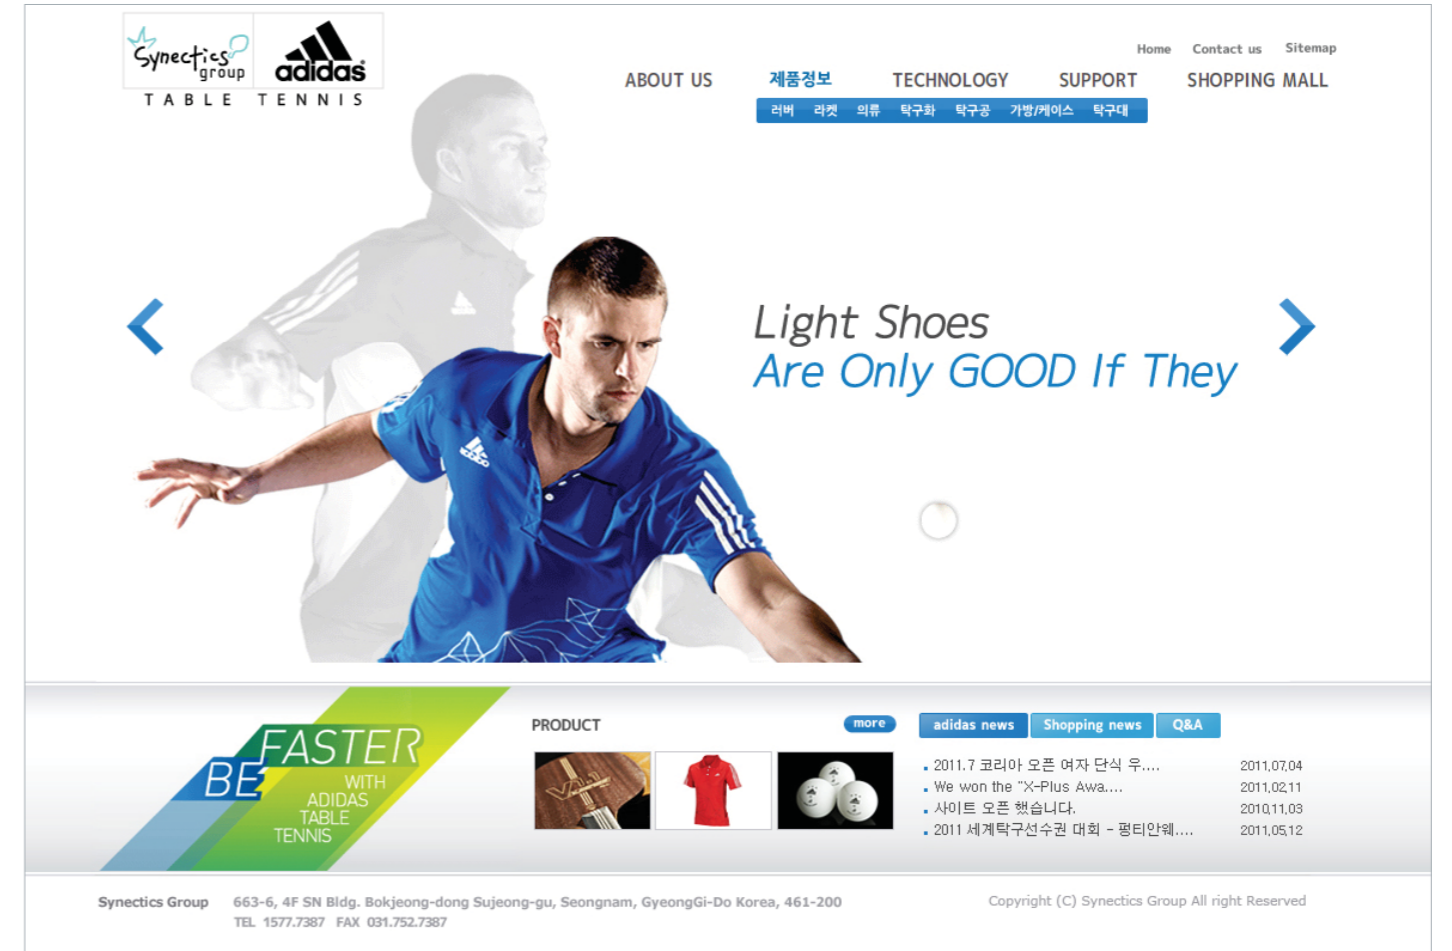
Synectics group
adidas
TABLE TENNIS

Home Contact us Sitemap

ABOUT US 제품정보 TECHNOLOGY SUPPORT SHOPPING MALL

러버 라켓 의류 탁구화 탁구공 가방/케이스 탁구대

Light Shoes
Are Only GOOD If They

BE FASTER WITH ADIDAS TABLE TENNIS

PRODUCT more

adidas news Shopping news Q&A

2011.7 코리아 오픈 여자 단식 우.... 2011.07.04
We won the "X-Plus Awa.... 2011.02.11
사이트 오픈 했습니다. 2010.11.03
2011 세계탁구선수권 대회 - 펑티안웨.... 2011.05.12

Synectics Group 663-6, 4F SN Bldg. Bokjeong-dong Sujeong-gu, Seongnam, GyeongGi-Do Korea, 461-200
TEL 1577.7387 FAX 031.752.7387

Copyright (C) Synectics Group All right Reserved